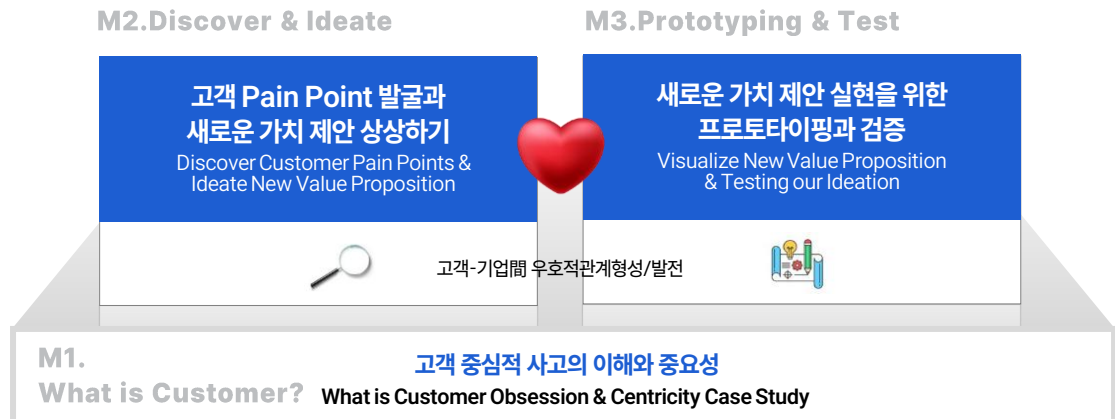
M2.Discover & Ideate

M3.Prototyping & Test

고객 Pain Point 발굴과 새로운 가치 제안 상상하기

Discover Customer Pain Points & Ideate New Value Proposition

새로운 가치 제안 실현을 위한 프로토타이핑과 검증

Visualize New Value Proposition & Testing our Ideation

고객-기업間 우호적관계형성/발전

M1. What is Customer?

고객 중심적 사고의 이해와 중요성

What is Customer Obsession & Centricity Case Study